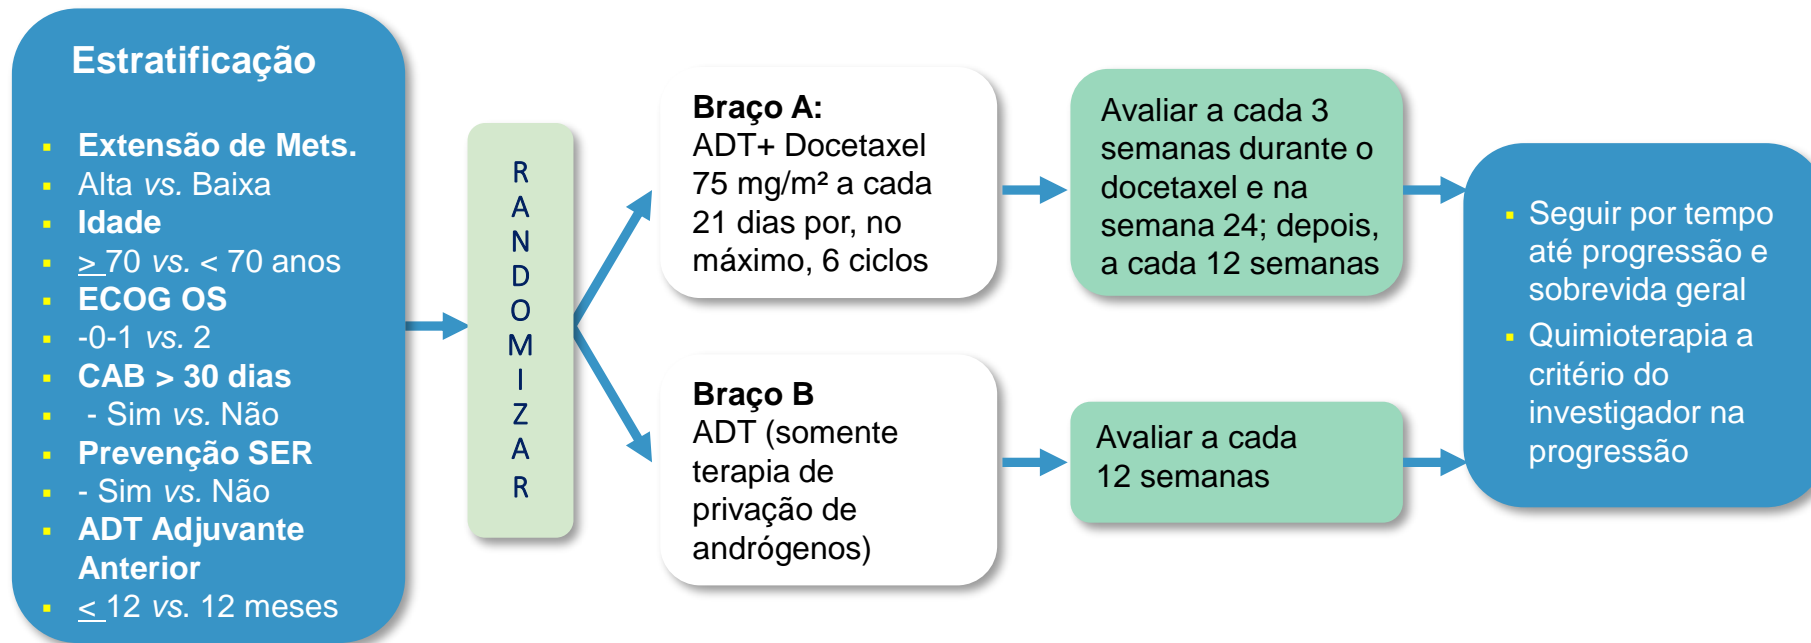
Estratificação

- Extensão de Mets.
- Alta *vs.* Baixa
- Idade
- $\geq$ 70 *vs.* < 70 anos
- ECOG OS
- -0-1 *vs.* 2
- CAB > 30 dias
- - Sim *vs.* Não
- Prevenção SER
- - Sim *vs.* Não
- ADT Adjuvante Anterior
- $\leq$ 12 *vs.* 12 meses

R A N D O M I Z A R

Braço A:
ADT+ Docetaxel 75 mg/m² a cada 21 dias por, no máximo, 6 ciclos

Braço B
ADT (somente terapia de privação de andrógenos)

Avaliar a cada 3 semanas durante o docetaxel e na semana 24; depois, a cada 12 semanas

Avaliar a cada 12 semanas

- Seguir por tempo até progressão e sobrevida geral
- Quimioterapia a critério do investigador na progressão